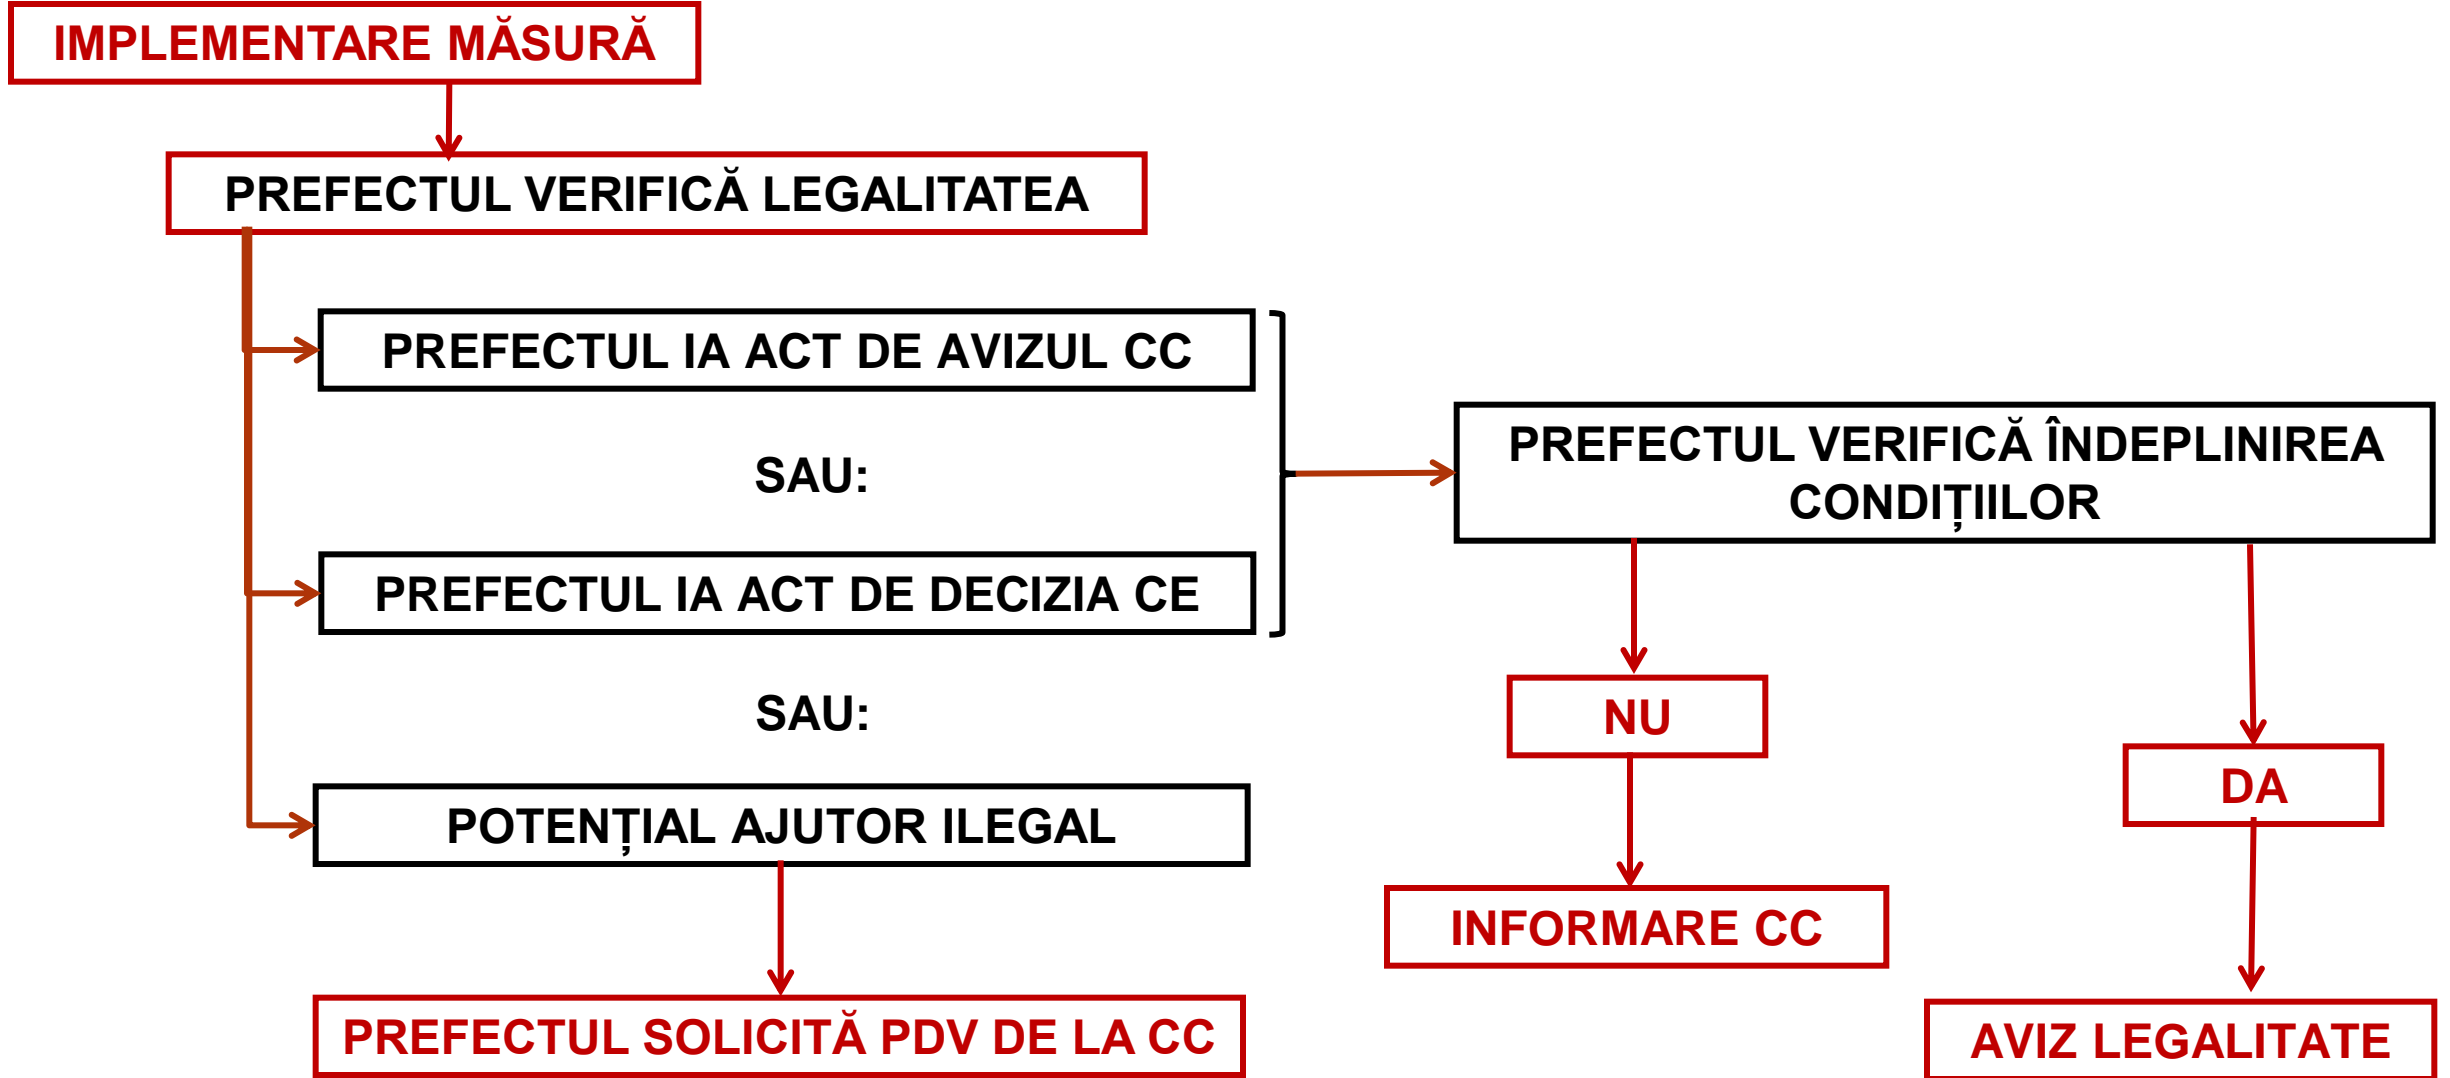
IMPLEMENTARE MĂSURĂ

PREFECTUL VERIFICĂ LEGALITATEA

PREFECTUL IA ACT DE AVIZUL CC

SAU:

PREFECTUL IA ACT DE DECIZIA CE

SAU:

POTENȚIAL AJUTOR ILEGAL

PREFECTUL SOLICITĂ PDV DE LA CC

PREFECTUL VERIFICĂ ÎNDEPLINIREA CONDIȚIILOR

NU

INFORMARE CC

DA

AVIZ LEGALITATE